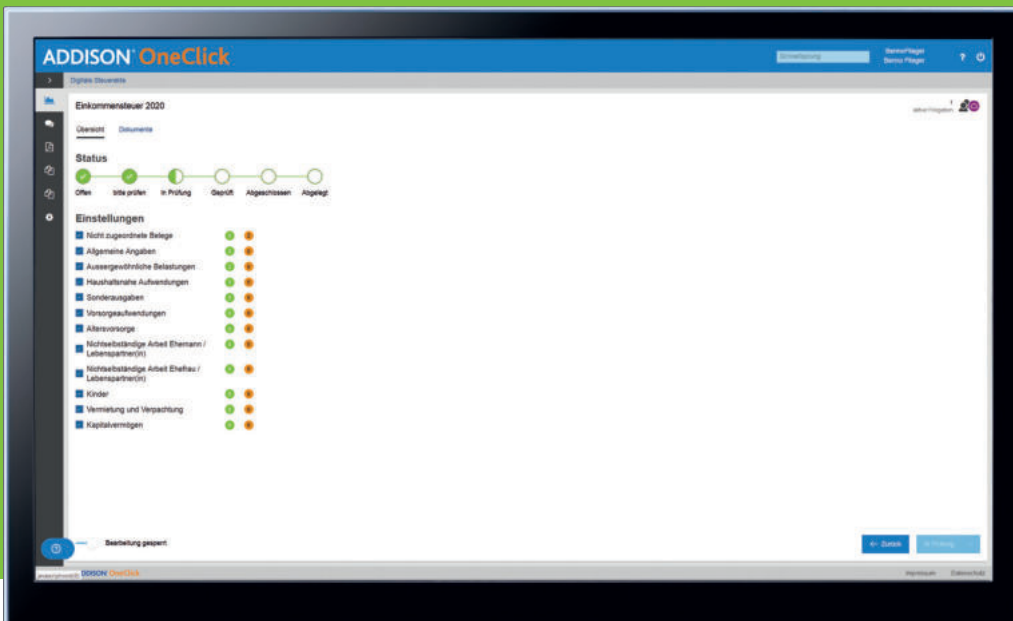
ADDISON OneClick

Schnellsuche

Benno Pfleger
Benno Pfleger

Digitale Steuerakte

Einkommensteuer 2020

Übersicht Dokumente

Status

Offen bitte prüfen In Prüfung Geprüft Abgeschlossen Abgelegt

Einstellungen

Nicht zugeordnete Belege
Allgemeine Angaben
Aussergewöhnliche Belastungen
Haushaltsnahe Aufwendungen
Sonderausgaben
Vorsorgeaufwendungen
Altersvorsorge
Nichtselbständige Arbeit Ehemann / Lebenspartner(in)
Nichtselbständige Arbeit Ehefrau / Lebenspartner(in)
Kinder
Vermietung und Verpachtung
Kapitalvermögen

Bearbeitung gesperrt

← Zurück In Prüfung

ADDISON OneClick

Impressum Datenschutz